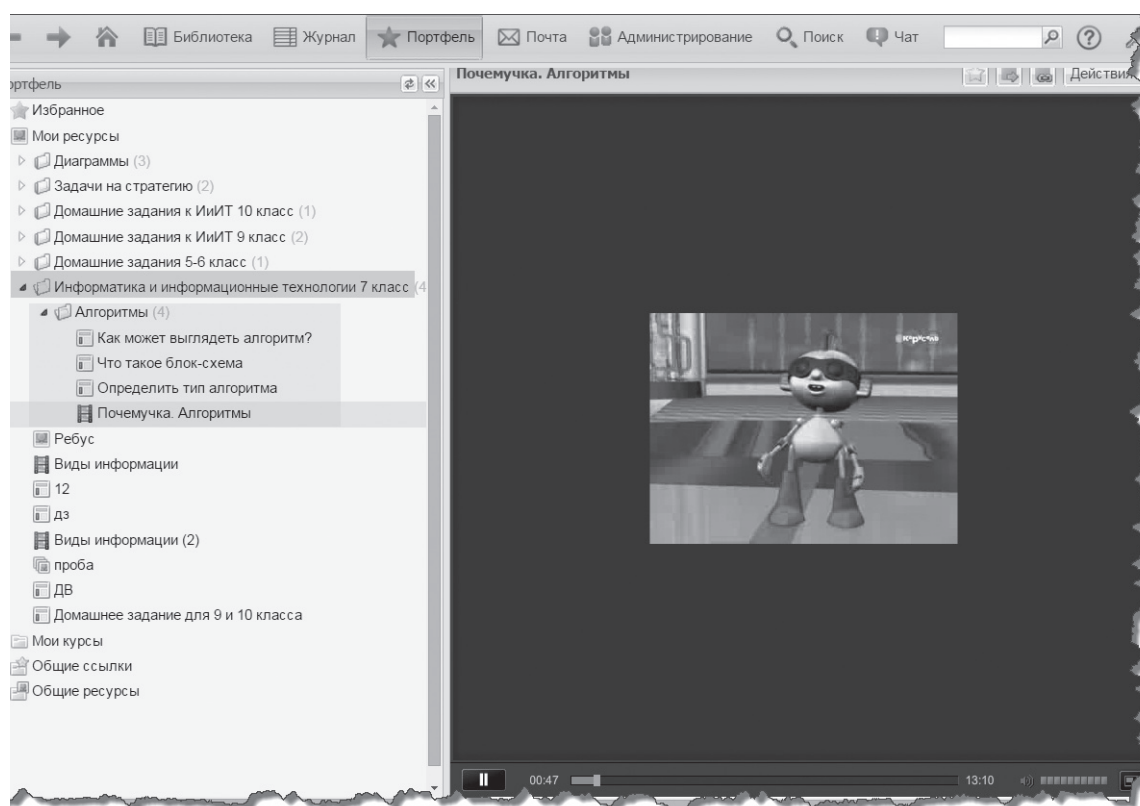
Библиотека Журнал Портфель Почта Администрирование Поиск Чат

ртфель

Почемучка. Алгоритмы

Действия

Избранное
Мои ресурсы
Диаграммы (3)
Задачи на стратегию (2)
Домашние задания к ИиИТ 10 класс (1)
Домашние задания к ИиИТ 9 класс (2)
Домашние задания 5-6 класс (1)
Информатика и информационные технологии 7 класс (4
Алгоритмы (4)
Как может выглядеть алгоритм?
Что такое блок-схема
Определить тип алгоритма
Почемучка. Алгоритмы
Ребус
Виды информации
12
дз
Виды информации (2)
проба
ДВ
Домашнее задание для 9 и 10 класса
Мои курсы
Общие ссылки
Общие ресурсы

Карусель

00:47
13:10